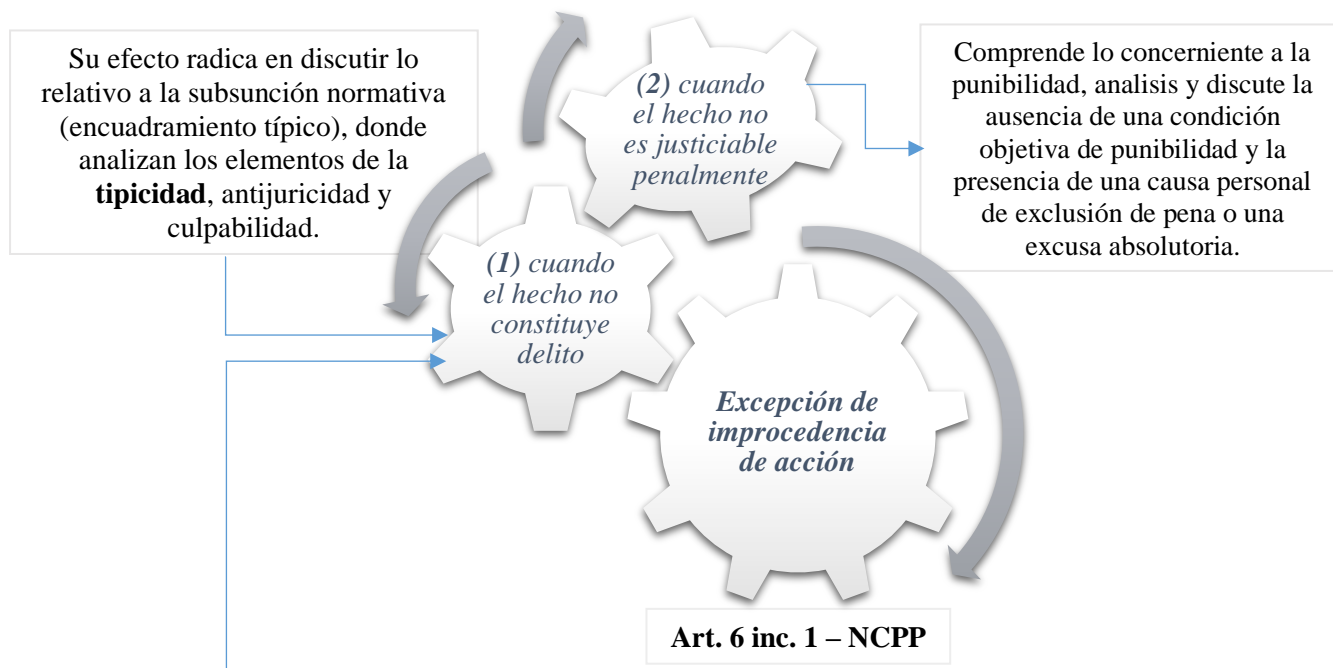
Su efecto radica en discutir lo relativo a la subsunción normativa (encuadramiento típico), donde analizan los elementos de la **tipicidad**, antijuricidad y culpabilidad.

*(2) cuando el hecho no es justiciable penalmente*

Comprende lo concerniente a la punibilidad, analisis y discute la ausencia de una condición objetiva de punibilidad y la presencia de una causa personal de exclusión de pena o una excusa absolutoria.

*(1) cuando el hecho no constituye delito*

*Excepción de improcedencia de acción*

**Art. 6 inc. 1 – NCPP**